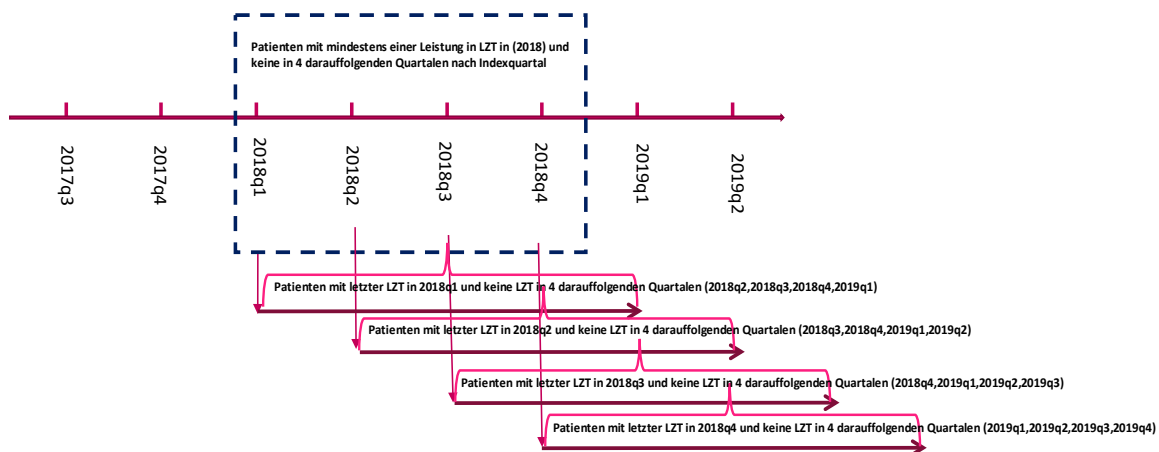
Patienten mit mindestens einer Leistung in LZT in (2018) und keine in 4 darauffolgenden Quartalen nach Indexquartal

2017q3
2017q4
2018q1
2018q2
2018q3
2018q4
2019q1
2019q2

Patienten mit letzter LZT in 2018q1 und keine LZT in 4 darauffolgenden Quartalen (2018q2,2018q3,2018q4,2019q1)

Patienten mit letzter LZT in 2018q2 und keine LZT in 4 darauffolgenden Quartalen (2018q3,2018q4,2019q1,2019q2)

Patienten mit letzter LZT in 2018q3 und keine LZT in 4 darauffolgenden Quartalen (2018q4,2019q1,2019q2,2019q3)

Patienten mit letzter LZT in 2018q4 und keine LZT in 4 darauffolgenden Quartalen (2019q1,2019q2,2019q3,2019q4)